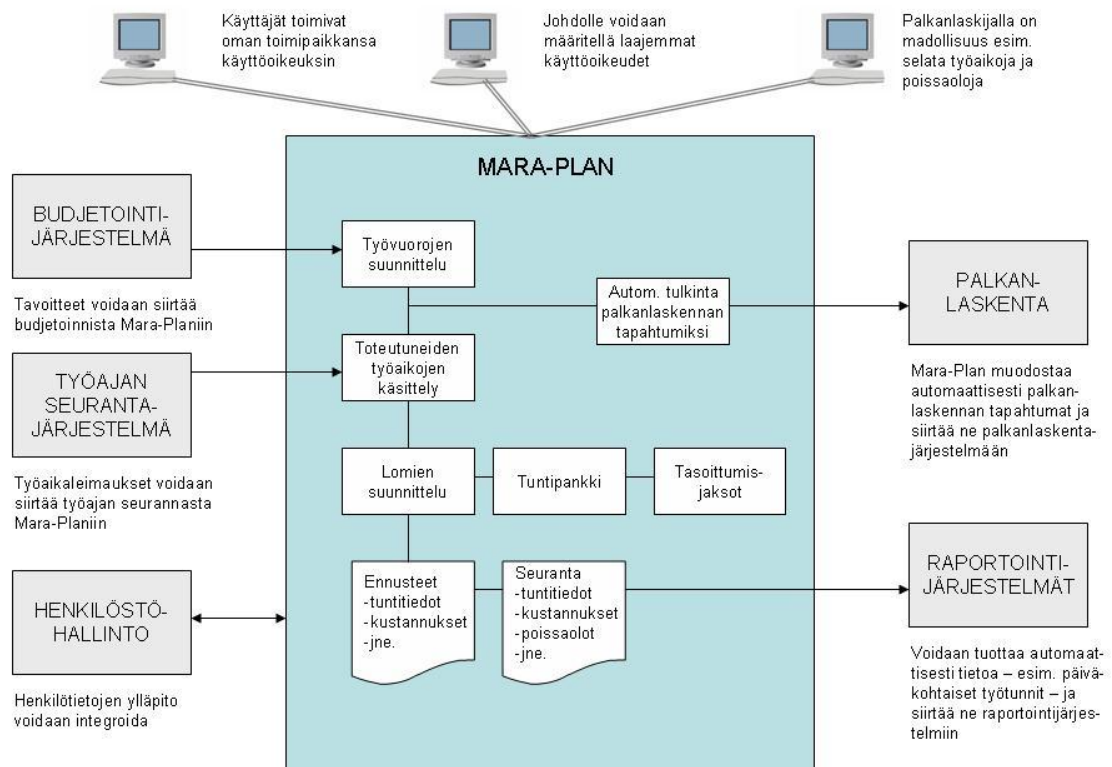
Käyttäjät toimivat oman toimipaikkansa käyttöoikeuksin

Johdolle voidaan määritellä laajemmat käyttöoikeudet

Palkanlaskijalla on madollisuus esim. selata työaikoja ja poissaoloja

MARA-PLAN

BUDJETOINTI-JÄRJESTELMÄ

Tavoitteet voidaan siirtää budjetoinnista Mara-Planiin

Työvuorojen suunnittelu

Autom. tulkinta palkanlaskennan tapahtumiksi

PALKAN-LASKENTA

Mara-Plan muodostaa automaattisesti palkanlaskennan tapahtumat ja siirtää ne palkanlaskentajärjestelmään

TYÖAJAN SEURANTA-JÄRJESTELMÄ

Toteutuneiden työaikojen käsittely

Työaikaleimaukset voidaan siirtää työajan seurannasta Mara-Planiin

Lomien suunnittelu

Tuntipankki

Tasoittumis-jaksot

HENKILÖSTÖ-HALLINTO

Ennusteet
-tuntitiedot
-kustannukset
-jne.

Seuranta
-tuntitiedot
-kustannukset
-poissaolot
-jne.

RAPORTOINTI-JÄRJESTELMÄT

Henkilötietojen ylläpito voidaan integroida

Voidaan tuottaa automaattisesti tietoa – esim. päiväkohtaiset työtunnit – ja siirtää ne raportointijärjestelmiin